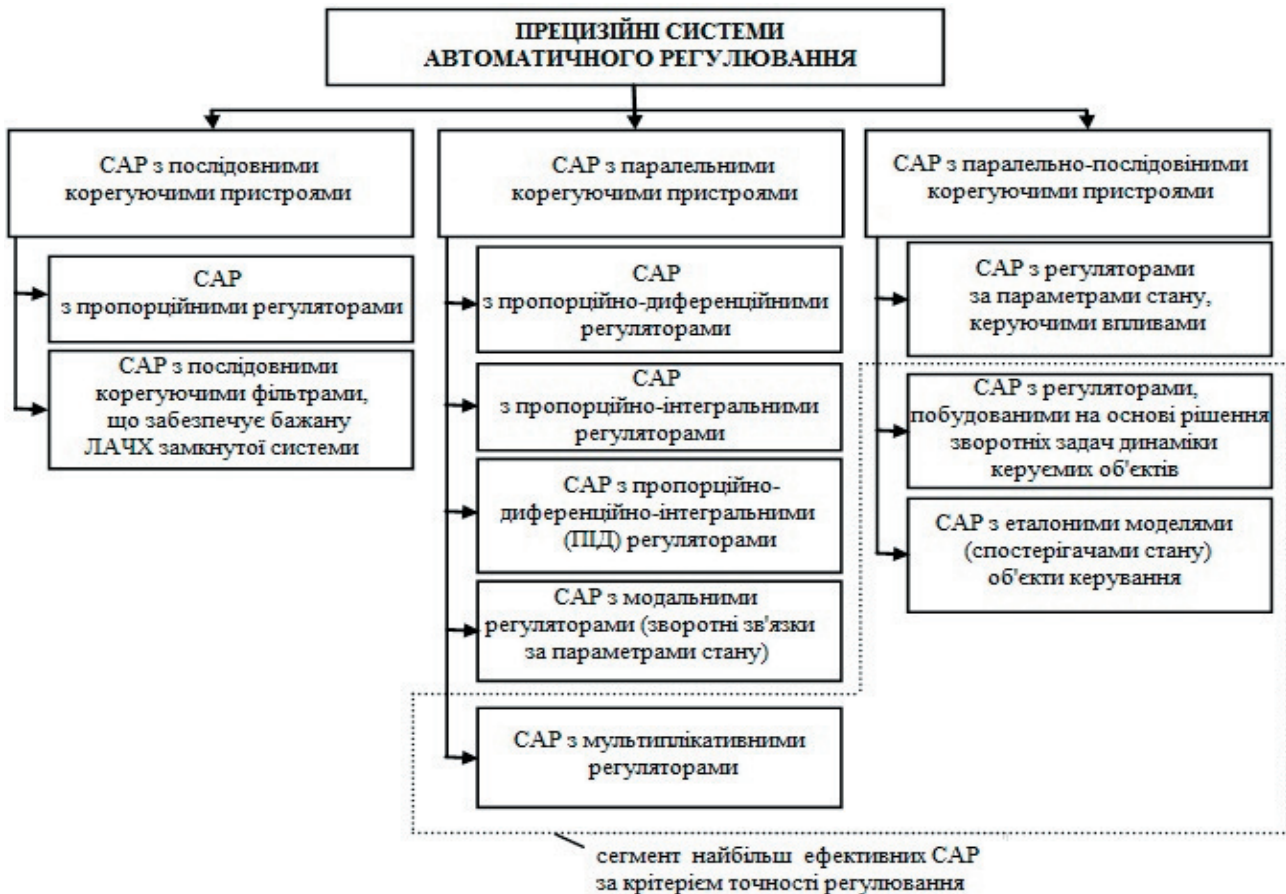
ПРЕЦИЗІЙНІ СИСТЕМИ АВТОМАТИЧНОГО РЕГУЛЮВАННЯ

САР з послідовними корегуючими пристроями

САР з пропорційними регуляторами

САР з послідовними корегуючими фільтрами, що забезпечує бажану ЛАЧХ замкнутої системи

САР з паралельними корегуючими пристроями

САР з пропорційно-диференційними регуляторами

САР з пропорційно-інтегральними регуляторами

САР з пропорційно-диференційно-інтегральними (ПІД) регуляторами

САР з модальними регуляторами (зворотні зв'язки за параметрами стану)

САР з мультиплікативними регуляторами

САР з паралельно-послідовними корегуючими пристроями

САР з регуляторами за параметрами стану, керуючими впливами

САР з регуляторами, побудованими на основі рішення зворотніх задач динаміки керуємих об'єктів

САР з еталоними моделями (спостерігачами стану) об'єкти керування

сегмент найбільш ефективних САР за критерієм точності регулювання